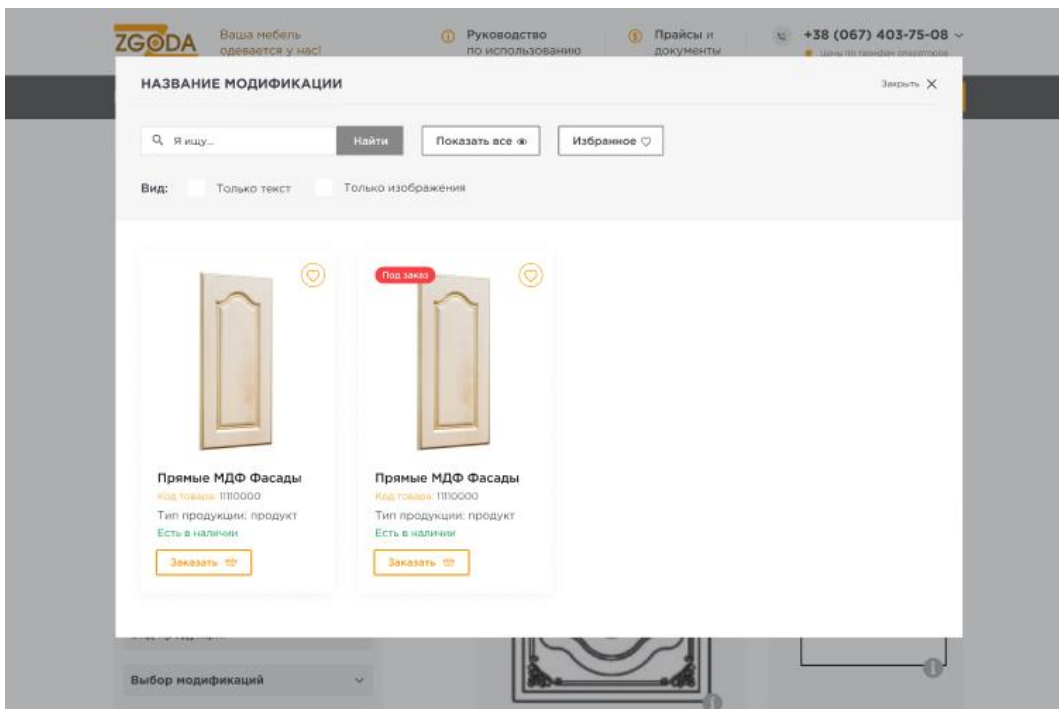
ZGODA Ваша мебель одевается у нас!

Руководство по использованию

Прайсы и документы

+38 (067) 403-75-08

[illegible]

НАЗВАНИЕ МОДИФИКАЦИИ

Закрыть

Я ищу...

Найти

Показать все

Избранное

Вид: Только текст Только изображения

Прямые МДФ Фасады
Код товара: 1110000
Тип продукции: продукт
Есть в наличии
Заказать

Под заказ

Прямые МДФ Фасады
Код товара: 1110000
Тип продукции: продукт
Есть в наличии
Заказать

Выбор модификаций